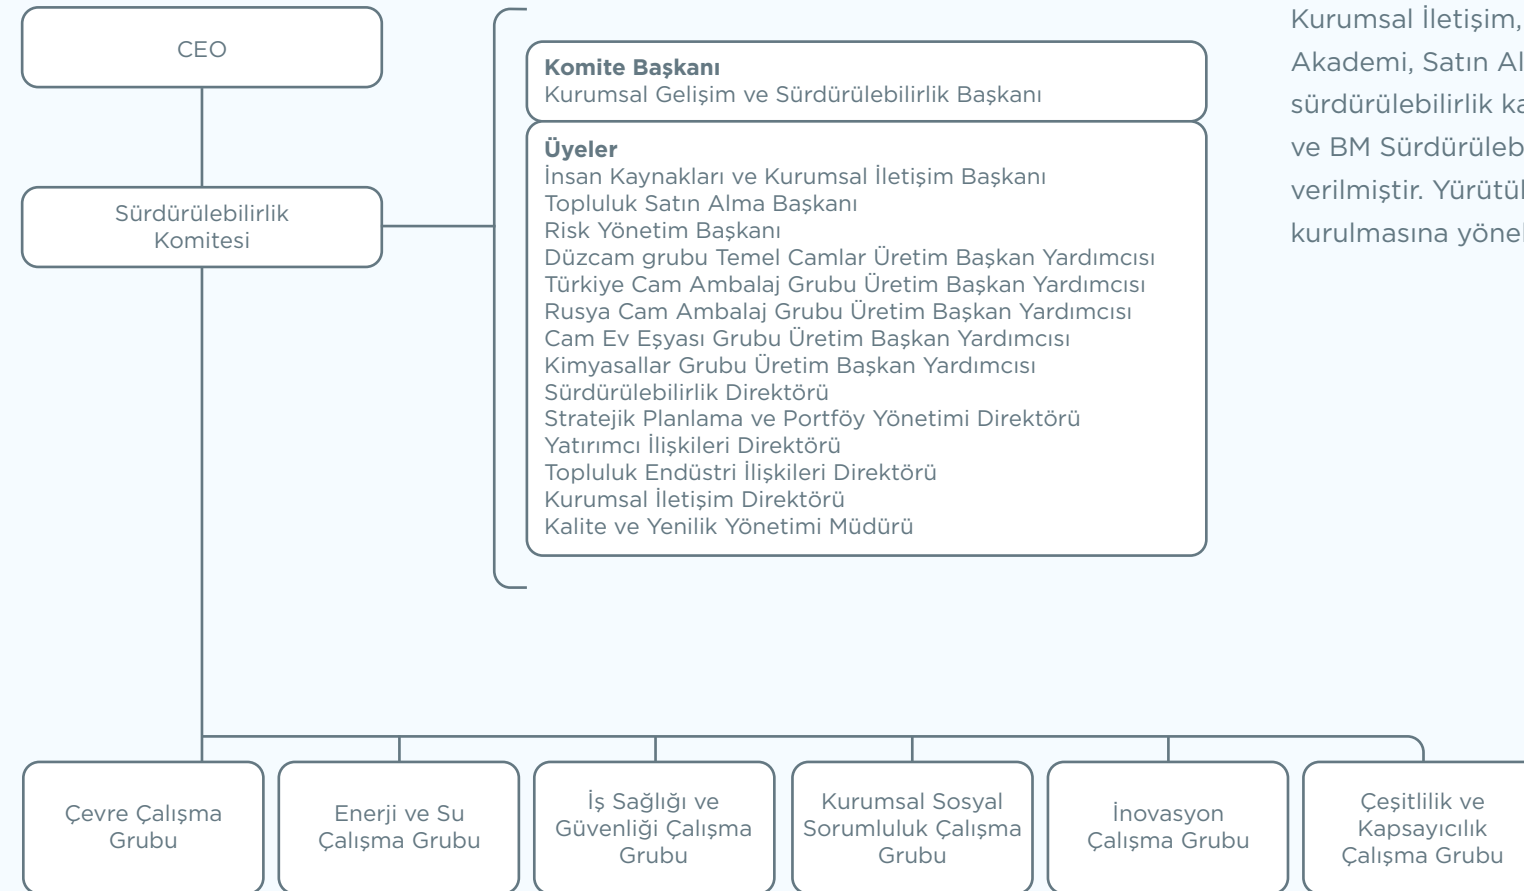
CEO

Sürdürülebilirlik Komitesi

**Komite Başkanı**
Kurumsal Gelişim ve Sürdürülebilirlik Başkanı

**Üyeler**
İnsan Kaynakları ve Kurumsal İletişim Başkanı
Topluluk Satın Alma Başkanı
Risk Yönetim Başkanı
Düzcam grubu Temel Camlar Üretim Başkan Yardımcısı
Türkiye Cam Ambalaj Grubu Üretim Başkan Yardımcısı
Rusya Cam Ambalaj Grubu Üretim Başkan Yardımcısı
Cam Ev Eşyası Grubu Üretim Başkan Yardımcısı
Kimyasallar Grubu Üretim Başkan Yardımcısı
Sürdürülebilirlik Direktörü
Stratejik Planlama ve Portföy Yönetimi Direktörü
Yatırımcı İlişkileri Direktörü
Topluluk Endüstri İlişkileri Direktörü
Kurumsal İletişim Direktörü
Kalite ve Yenilik Yönetimi Müdürü

Kurumsal İletişim, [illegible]
Akademi, Satın Al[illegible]
sürdürülebilirlik ka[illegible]
ve BM Sürdürüleb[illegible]
verilmiştir. Yürütül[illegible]
kurulmasına yönel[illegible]

Çevre Çalışma Grubu

Enerji ve Su Çalışma Grubu

İş Sağlığı ve Güvenliği Çalışma Grubu

Kurumsal Sosyal Sorumluluk Çalışma Grubu

İnovasyon Çalışma Grubu

Çeşitlilik ve Kapsayıcılık Çalışma Grubu